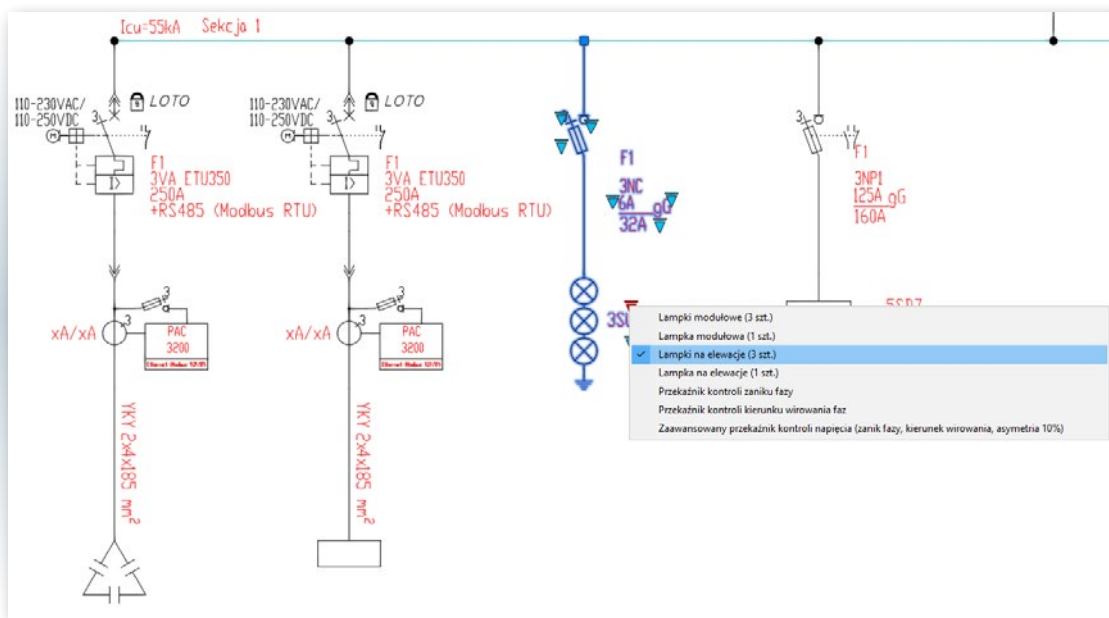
Icu=55kA Sekcja 1

110-230VAC/
110-250VDC
3
LOTO
F1
3VA ETU350
250A
+RS485 (Modbus RTU)
3
xA/xA
PAC
3200
Ethernet Modbus TCP/IP
YKY 2x4x185 mm$^2$

110-230VAC/
110-250VDC
3
LOTO
F1
3VA ETU350
250A
+RS485 (Modbus RTU)
3
xA/xA
PAC
3200
Ethernet Modbus TCP/IP
YKY 2x4x185 mm$^2$

F1
3NC
6A gG
32A
3SU

3
F1
3NP1
125A gG
160A
5SD7

Lampki modułowe (3 szt.)
Lampka modułowa (1 szt.)
✓ Lampki na elewacje (3 szt.)
Lampka na elewacje (1 szt.)
Przekaźnik kontroli zaniku fazy
Przekaźnik kontroli kierunku wirowania faz
Zaawansowany przekaźnik kontroli napięcia (zanik fazy, kierunek wirowania, asymetria 10%)